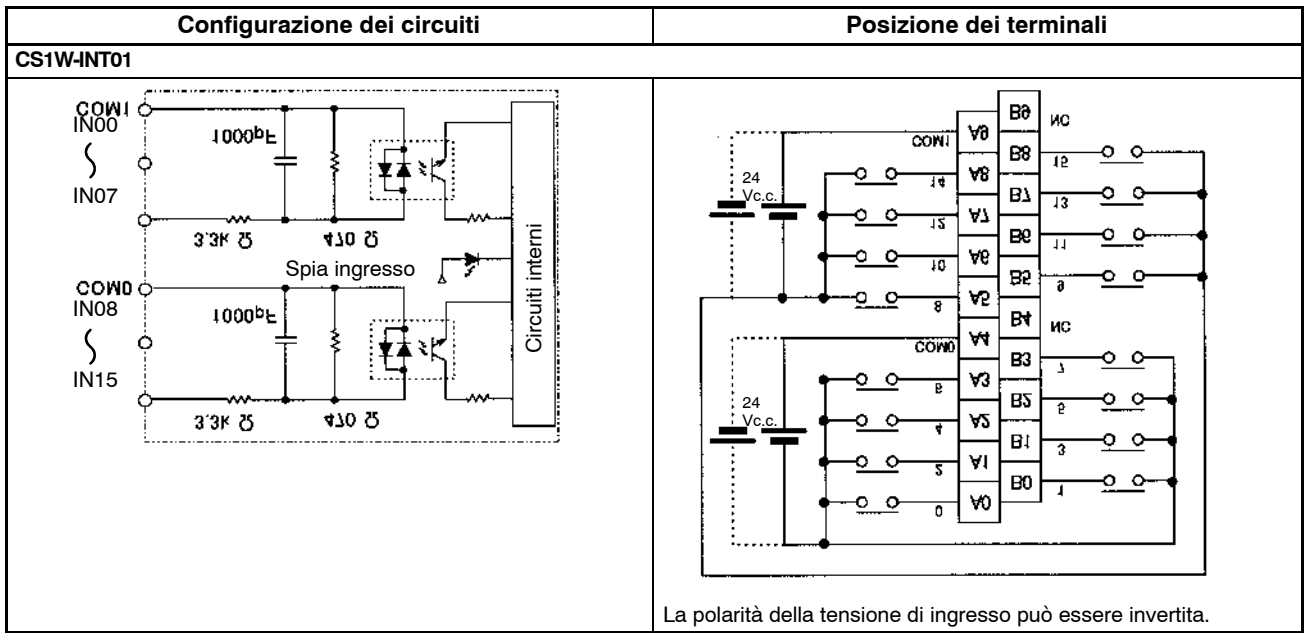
| Configurazione dei circuiti | Posizione dei terminali |
|---|---|
| CS1W-INT01 | |
| COM1 IN00 IN07 1000pF 3.3k Ω 470 Ω Spia ingresso Circuiti interni COM0 IN08 1000pF IN15 3.3k Ω 470 Ω | 24 Vc.c. COM1 A9 B9 NC A8 B8 14 15 A7 B7 12 13 A6 B6 10 11 A5 B5 8 9 A4 B4 NC COM0 A3 B3 6 7 24 Vc.c. A2 B2 4 5 A1 B1 2 3 A0 B0 0 1 La polarità della tensione di ingresso può essere invertita. |